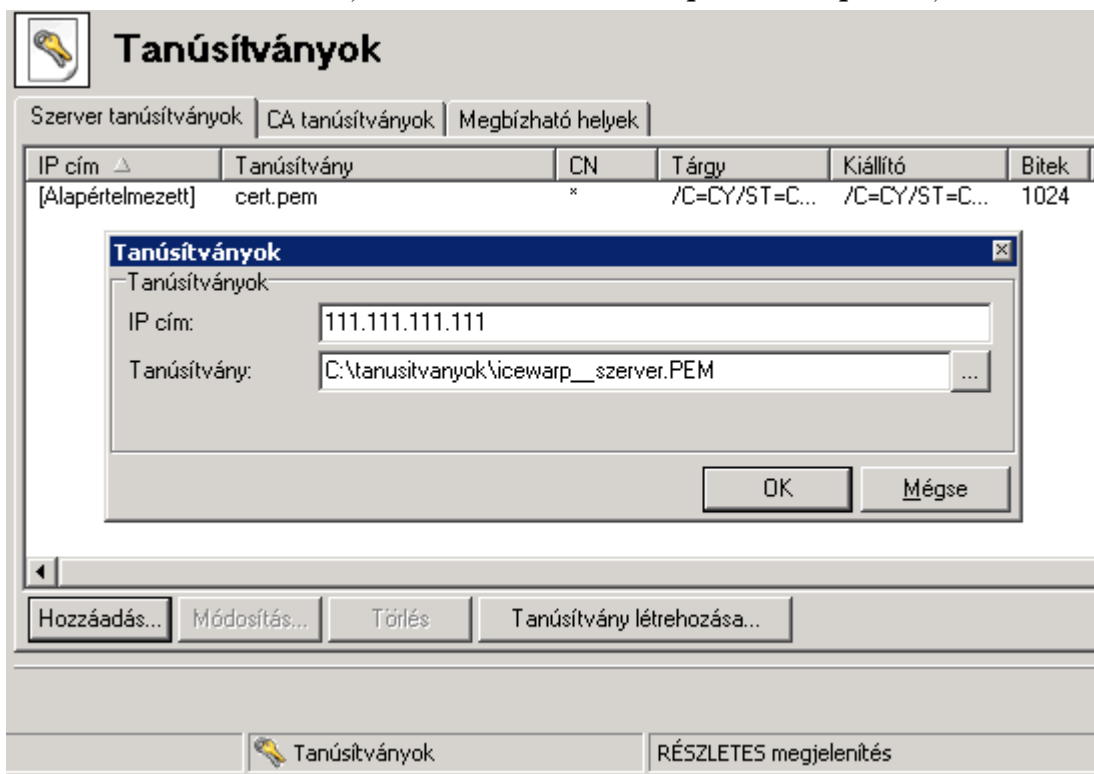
Tanúsítványok

Szerver tanúsítványok | CA tanúsítványok | Megbízható helyek

| IP cím | Tanúsítvány | CN | Tárgy | Kiállító | Bitek |
|---|---|---|---|---|---|
| [Alapértelmezett] | cert.pem | * | /C=CY/ST=C... | /C=CY/ST=C... | 1024 |

Tanúsítványok

Tanúsítványok

IP cím: 111.111.111.111

Tanúsítvány: C:\tanusitvanyok\icewarp__szerver.PEM ...

OK Mégse

Hozzáadás... Módosítás... Törlés Tanúsítvány létrehozása...

Tanúsítványok RÉSZLETES megjelenítés